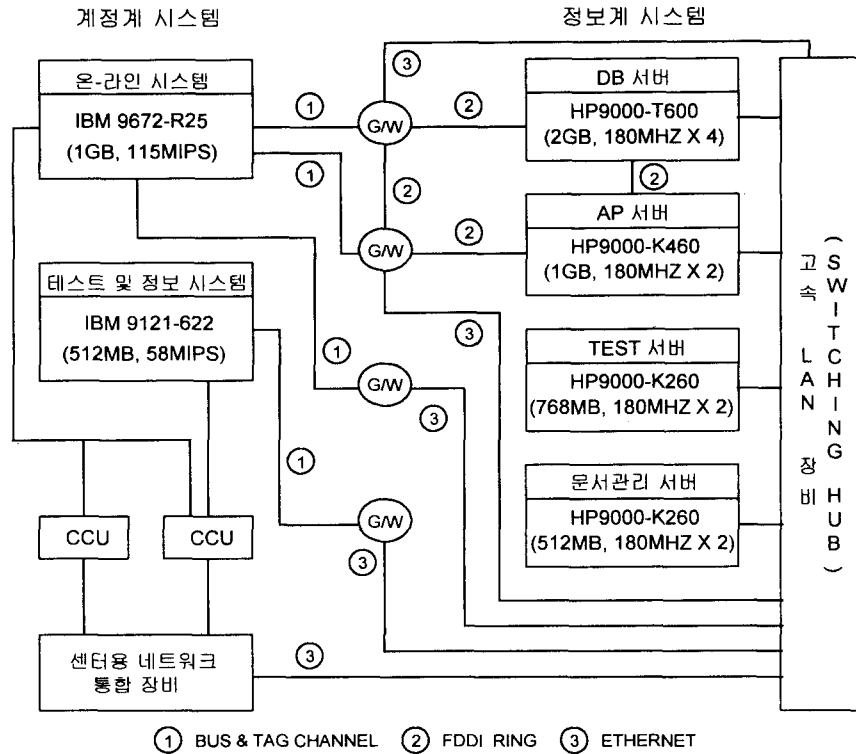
계정계 시스템

정보계 시스템

온-라인 시스템

IBM 9672-R25
(1GB, 115MIPS)

테스트 및 정보 시스템

IBM 9121-622
(512MB, 58MIPS)

CCU

CCU

센터용 네트워크
통합 장비

③

①

①

G/W

G/W

G/W

G/W

②

②

②

③

①

③

①

③

③

②

DB 서버

HP9000-T600
(2GB, 180MHZ X 4)

AP 서버

HP9000-K460
(1GB, 180MHZ X 2)

TEST 서버

HP9000-K260
(768MB, 180MHZ X 2)

문서관리 서버

HP9000-K260
(512MB, 180MHZ X 2)

고속 LAN 장비 (SWITCHING HUB)

① BUS & TAG CHANNEL ② FDDI RING ③ ETHERNET